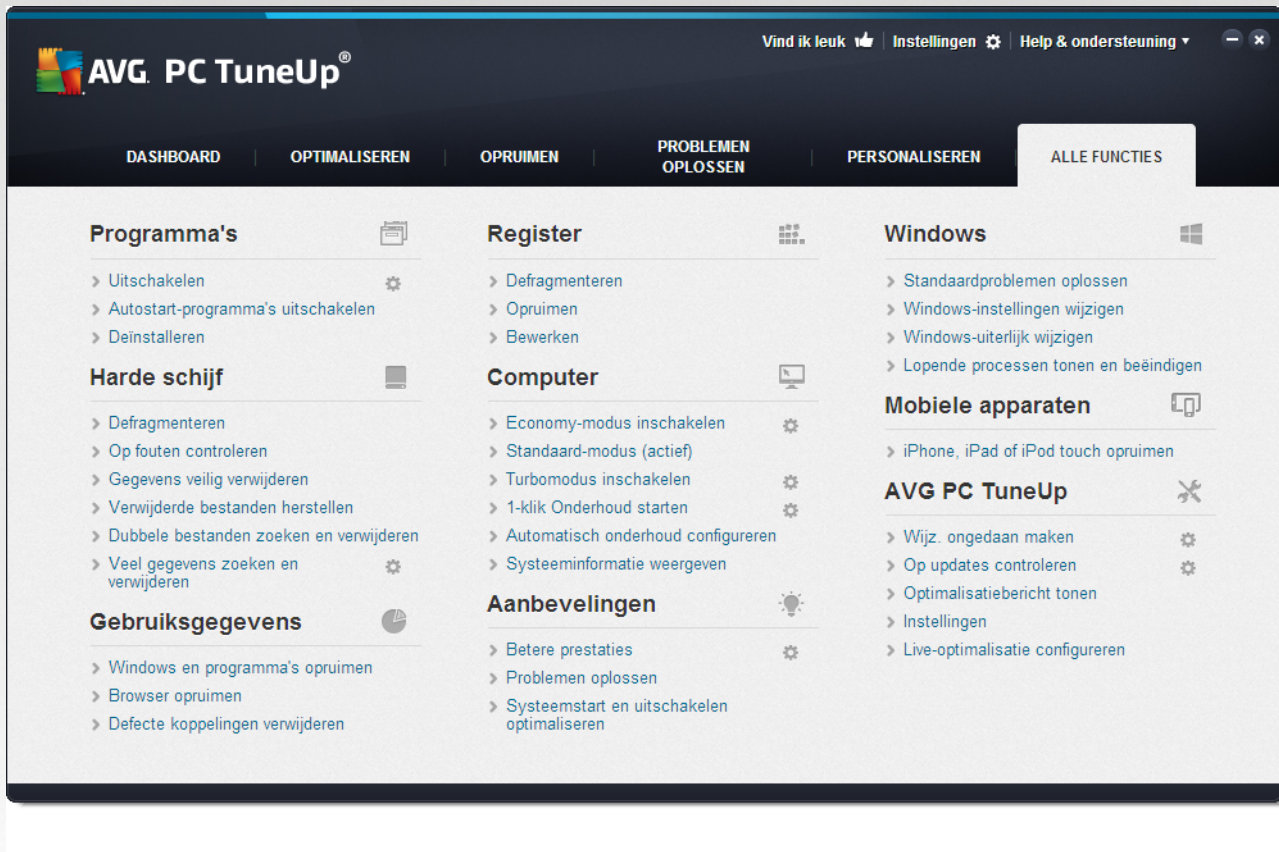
AVG. PC TuneUp®

Vind ik leuk | Instellingen | Help & ondersteuning ▾

DASHBOARD | OPTIMALISEREN | OPRUIMEN | PROBLEMEN OPLOSSEN | PERSONALISEREN | ALLE FUNCTIES

Programma's

› Uitschakelen
› Autostart-programma's uitschakelen
› Deïnstalleren

Harde schijf

› Defragmenteren
› Op fouten controleren
› Gegevens veilig verwijderen
› Verwijderde bestanden herstellen
› Dubbele bestanden zoeken en verwijderen
› Veel gegevens zoeken en verwijderen

Gebruiksgegevens

› Windows en programma's opruimen
› Browser opruimen
› Defecte koppelingen verwijderen

Register

› Defragmenteren
› Opruimen
› Bewerken

Computer

› Economy-modus inschakelen
› Standaard-modus (actief)
› Turbomodus inschakelen
› 1-klik Onderhoud starten
› Automatisch onderhoud configureren
› Systeeminformatie weergeven

Aanbevelingen

› Betere prestaties
› Problemen oplossen
› Systeemstart en uitschakelen optimaliseren

Windows

› Standaardproblemen oplossen
› Windows-instellingen wijzigen
› Windows-uiterlijk wijzigen
› Lopende processen tonen en beëindigen

Mobiele apparaten

› iPhone, iPad of iPod touch opruimen

AVG PC TuneUp

› Wijz. ongedaan maken
› Op updates controleren
› Optimalisatiebericht tonen
› Instellingen
› Live-optimalisatie configureren